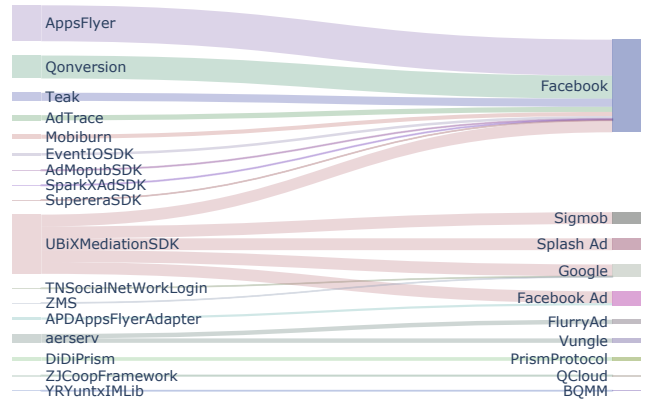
AppsFlyer
Qonversion
Teak
AdTrace
Mobiburn
EventIOSDK
AdMopubSDK
SparkXAdSDK
SupereraSDK
UBiXMediationSDK
TNSocialNetWorkLogin
ZMS
APDAppsFlyerAdapter
aerserv
DiDiPrism
ZJCoopFramework
YRYuntxIMLib

Facebook
Sigmob
Splash Ad
Google
Facebook Ad
FlurryAd
Vungle
PrismProtocol
QCloud
BQMM